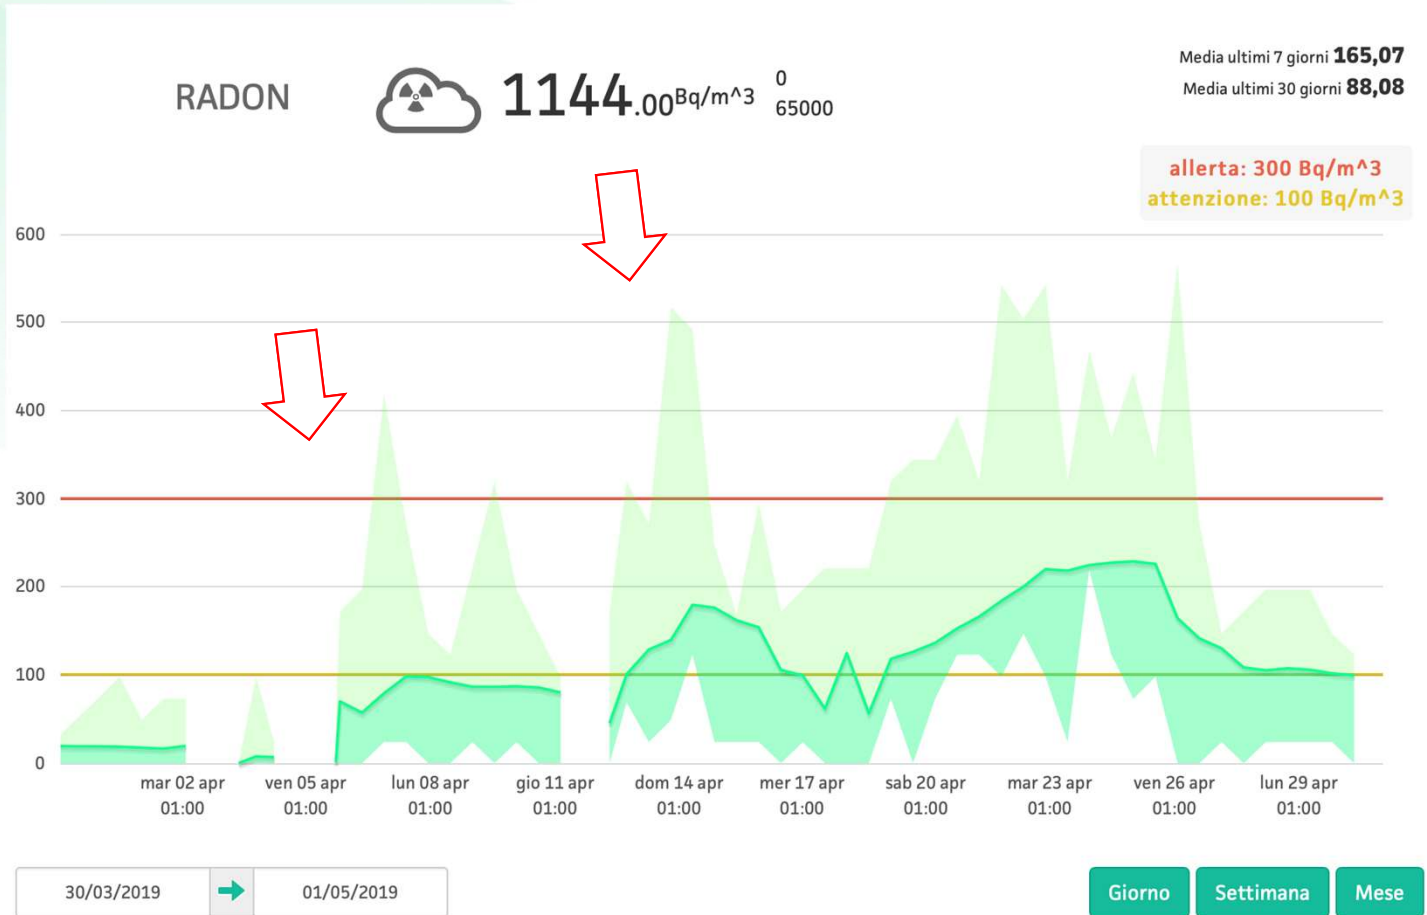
RADON

$1144_{.00}$ Bq/m^3

0
65000

Media ultimi 7 giorni **165,07**
Media ultimi 30 giorni **88,08**

allerta: 300 Bq/m^3
attenzione: 100 Bq/m^3

600
500
400
300
200
100
0

mar 02 apr 01:00
ven 05 apr 01:00
lun 08 apr 01:00
gio 11 apr 01:00
dom 14 apr 01:00
mer 17 apr 01:00
sab 20 apr 01:00
mar 23 apr 01:00
ven 26 apr 01:00
lun 29 apr 01:00

30/03/2019
01/05/2019

Giorno
Settimana
Mese